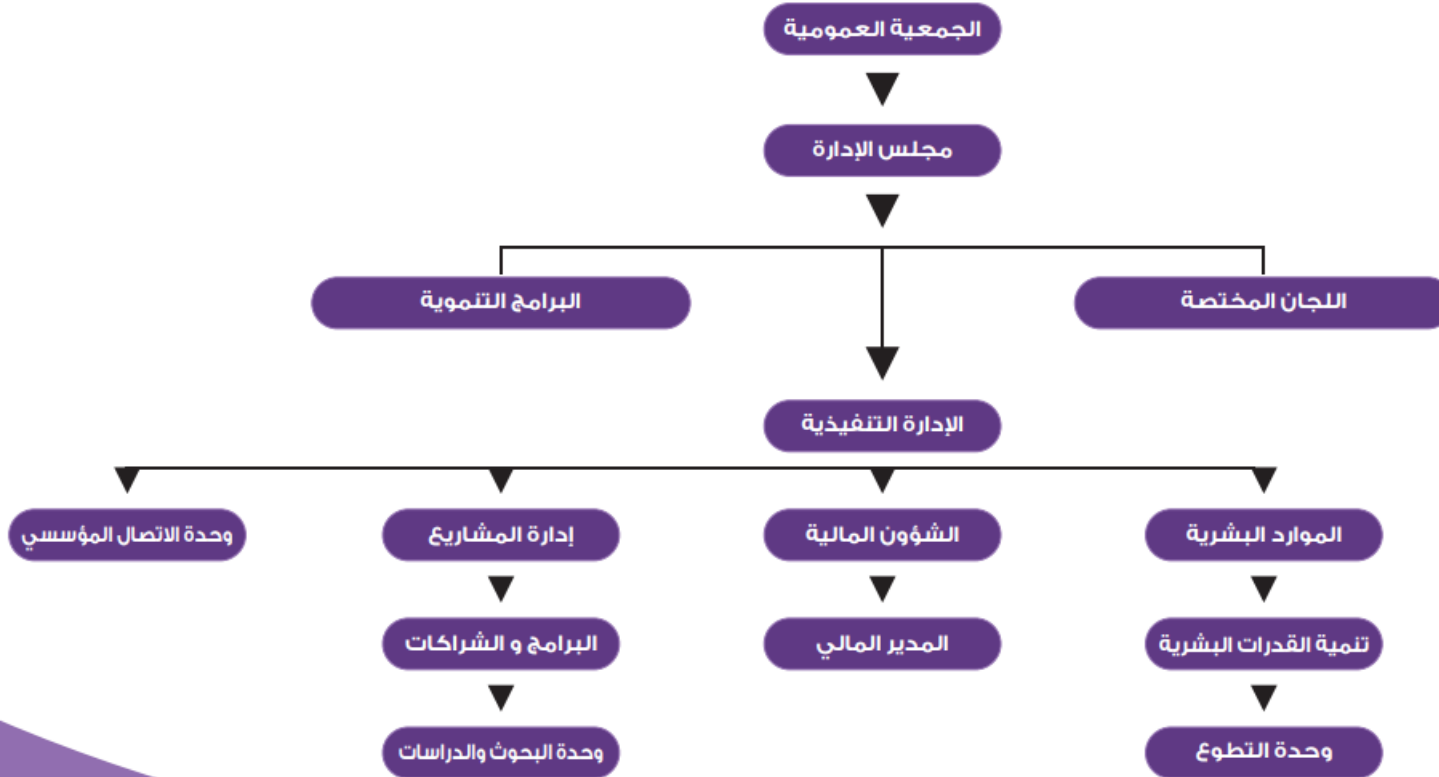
الجمعية العمومية

مجلس الإدارة

اللجان المختصة

البرامج التنموية

الإدارة التنفيذية

الموارد البشرية

الشؤون المالية

إدارة المشاريع

وحدة الاتصال المؤسسي

تنمية القدرات البشرية

وحدة التطوع

المدير المالي

البرامج و الشراكات

وحدة البحوث والدراسات